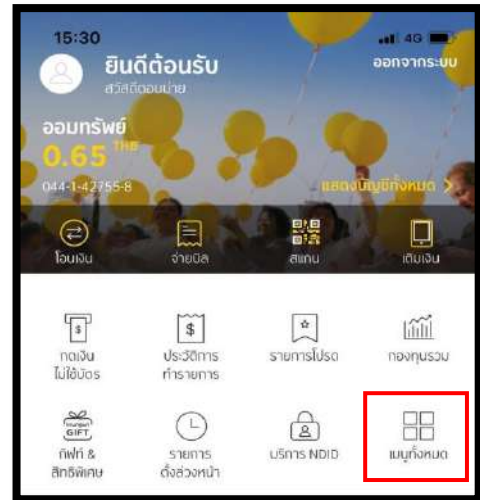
15:30
4G

ยินดีต้อนรับ
สวัสดีตอนบ่าย

ออกจากระบบ

ออมทรัพย์
0.65 THB
044-1-42755-8

แสดงบัญชีทั้งหมด >

โอนเงิน
จ่ายบิล
สแกน
เติมเงิน

กดเงินไม่ใช้บัตร
ประวัติการทำรายการ
รายการโปรด
กองทุนรวม

GIFT
กิฟท์ & สิทธิพิเศษ
รายการตั้งล่วงหน้า
บริการ NDID
เมนูทั้งหมด